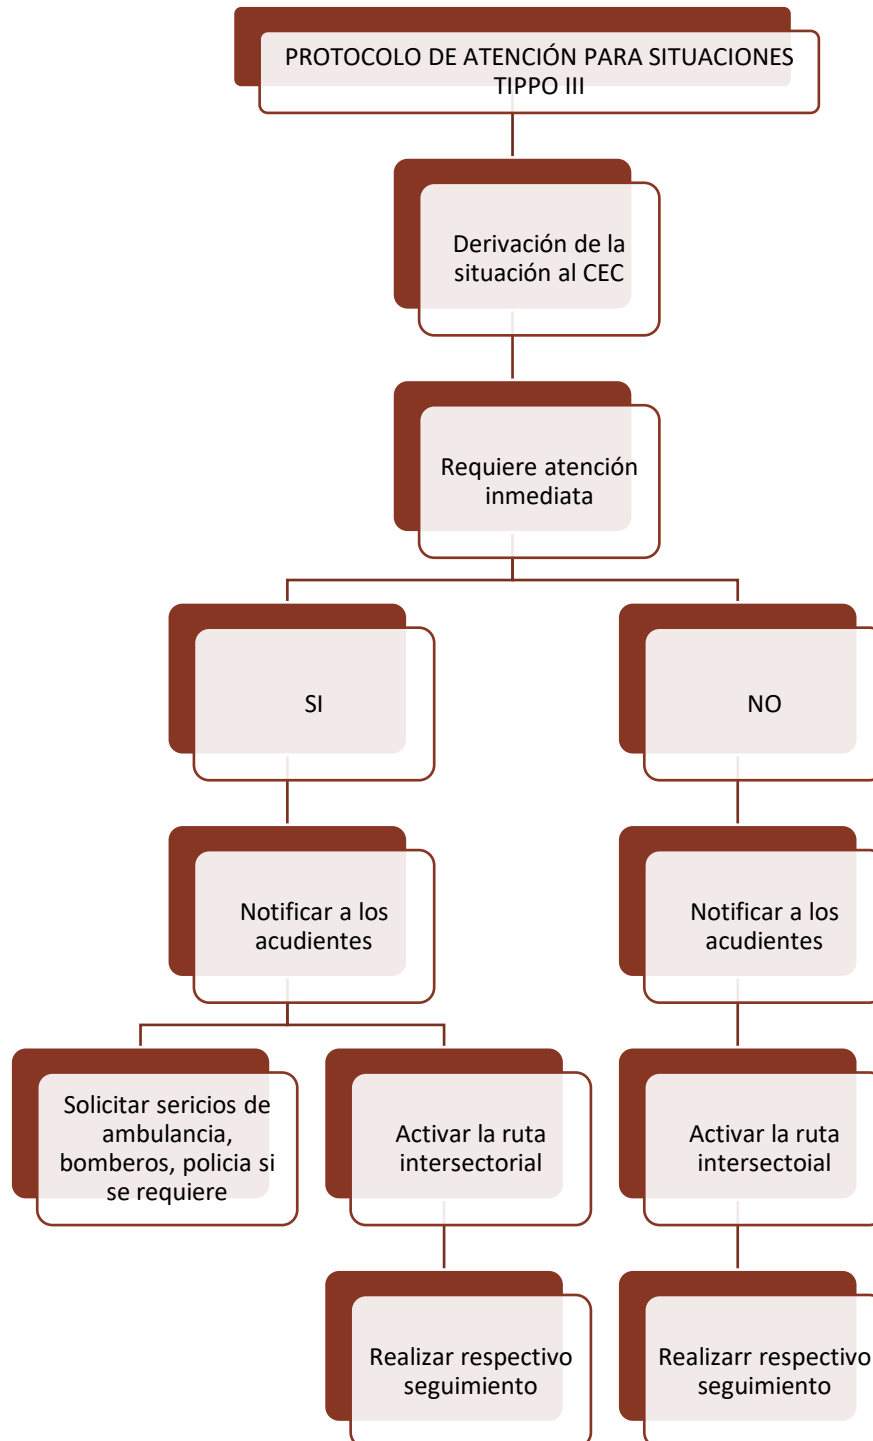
PROTOCOLO DE ATENCIÓN PARA SITUACIONES TIPPO III

Derivación de la situación al CEC

Requiere atención inmediata

SI

NO

Notificar a los acudientes

Notificar a los acudientes

Solicitar sericios de ambulancia, bomberos, policia si se requiere

Activar la ruta intersectorial

Activar la ruta intersectoial

Realizar respectivo seguimiento

Realizarr respectivo seguimiento